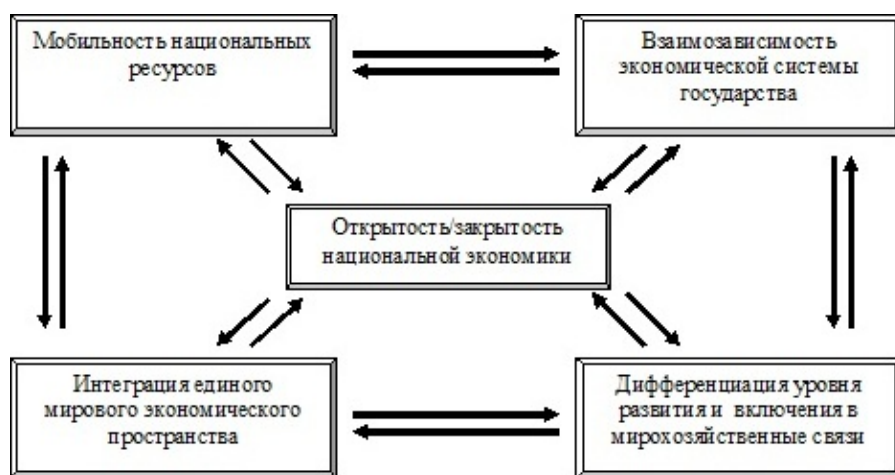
Мобильность национальных ресурсов

Взаимозависимость экономической системы государства

Открытость/закрытость национальной экономики

Интеграция единого мирового экономического пространства

Дифференциация уровня развития и включения в мирохозяйственные связи